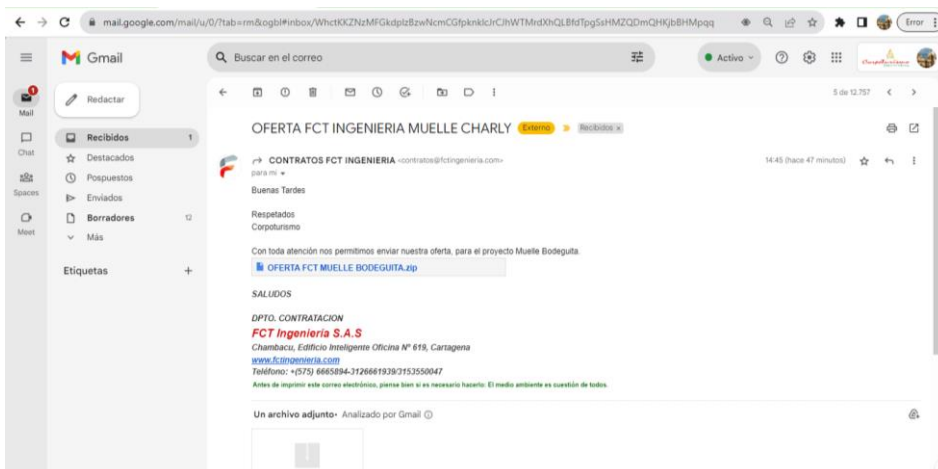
mail.google.com/mail/u/0/?tab=rm&ogbl#inbox/WhctKKZNzMFGkdplzBzwNcmCGfpknklcJrCJhWTMrdXhQLBfdTpgSsHMZQDmQHKjbBHMpqq

Error

Gmail

Buscar en el correo

Activo

Mail

Chat

Spaces

Meet

Redactar

Recibidos 1

Destacados

Pospuestos

Enviados

Borradores 12

Más

Etiquetas +

5 de 12.757

OFERTA FCT INGENIERIA MUELLE CHARLY Externo Recibidos x

CONTRATOS FCT INGENIERIA <contratos@fctingenieria.com>

para mí

14:45 (hace 47 minutos)

Buenas Tardes

Respetados
Corpoturismo

Con toda atención nos permitimos enviar nuestra oferta, para el proyecto Muelle Bodeguita.

OFERTA FCT MUELLE BODEGUITA.zip

SALUDOS

DPTO. CONTRATACION
FCT Ingenieria S.A.S
Chambacu, Edificio Inteligente Oficina N° 619, Cartagena
www.fctingenieria.com
Teléfono: +(575) 6665894-3126661939/3153550047
Antes de imprimir este correo electrónico, piense bien si es necesario hacerlo: El medio ambiente es cuestión de todos.

Un archivo adjunto • Analizado por Gmail